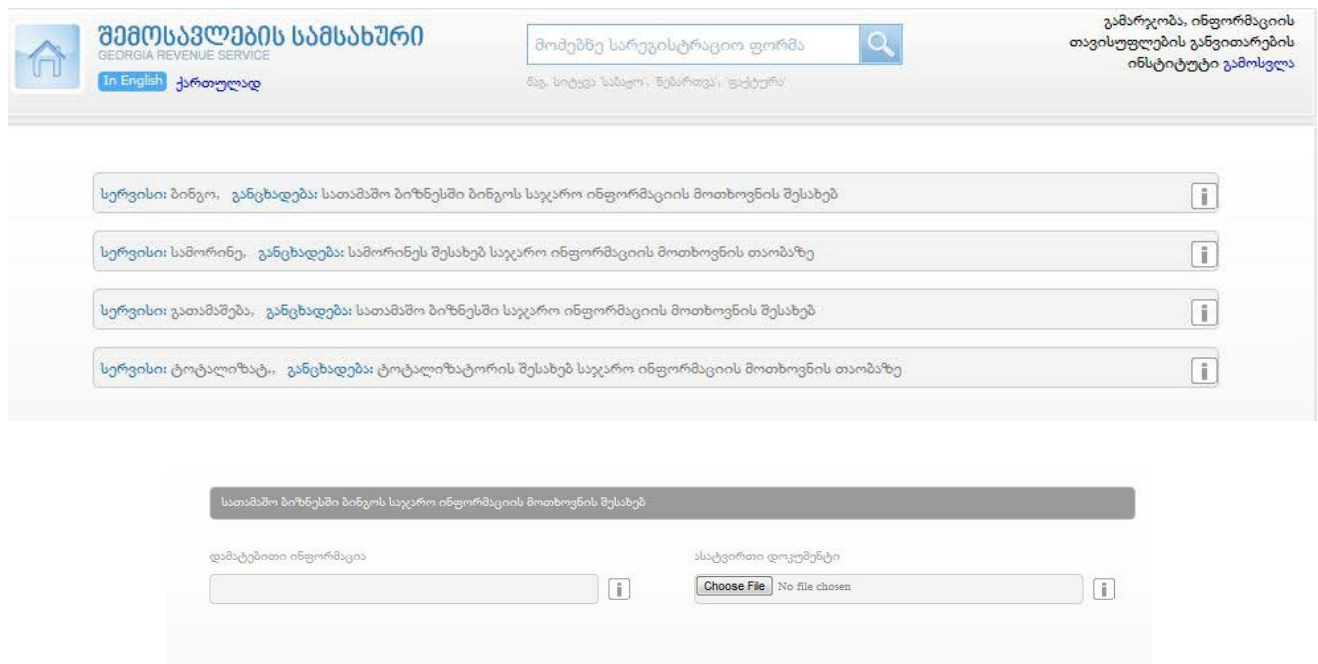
შემოსავლების სამსახური
GEORGIA REVENUE SERVICE
In English ქართულად

მოძებნე სარეგისტრაციო ფორმა
მაგ. სიტყვა 'სამცო', 'ზედნადები', 'ფაქტურა'

გამარჯობა, ინფორმაციის თავისუფლების განვითარების ინსტიტუტი გამოსვლა

სერვისი: ბინგო, განცხადება: სათამაშო ბიზნესში ბინგოს საჯარო ინფორმაციის მოთხოვნის შესახებ

სერვისი: სამორინე, განცხადება: სამორინეს შესახებ საჯარო ინფორმაციის მოთხოვნის თაობაზე

სერვისი: გათამაშება, განცხადება: სათამაშო ბიზნესში საჯარო ინფორმაციის მოთხოვნის შესახებ

სერვისი: ტოტალიზატ,, განცხადება: ტოტალიზატორის შესახებ საჯარო ინფორმაციის მოთხოვნის თაობაზე

სათამაშო ბიზნესში ბინგოს საჯარო ინფორმაციის მოთხოვნის შესახებ

დამატებითი ინფორმაცია

ასატვირთი დოკუმენტი

Choose File No file chosen